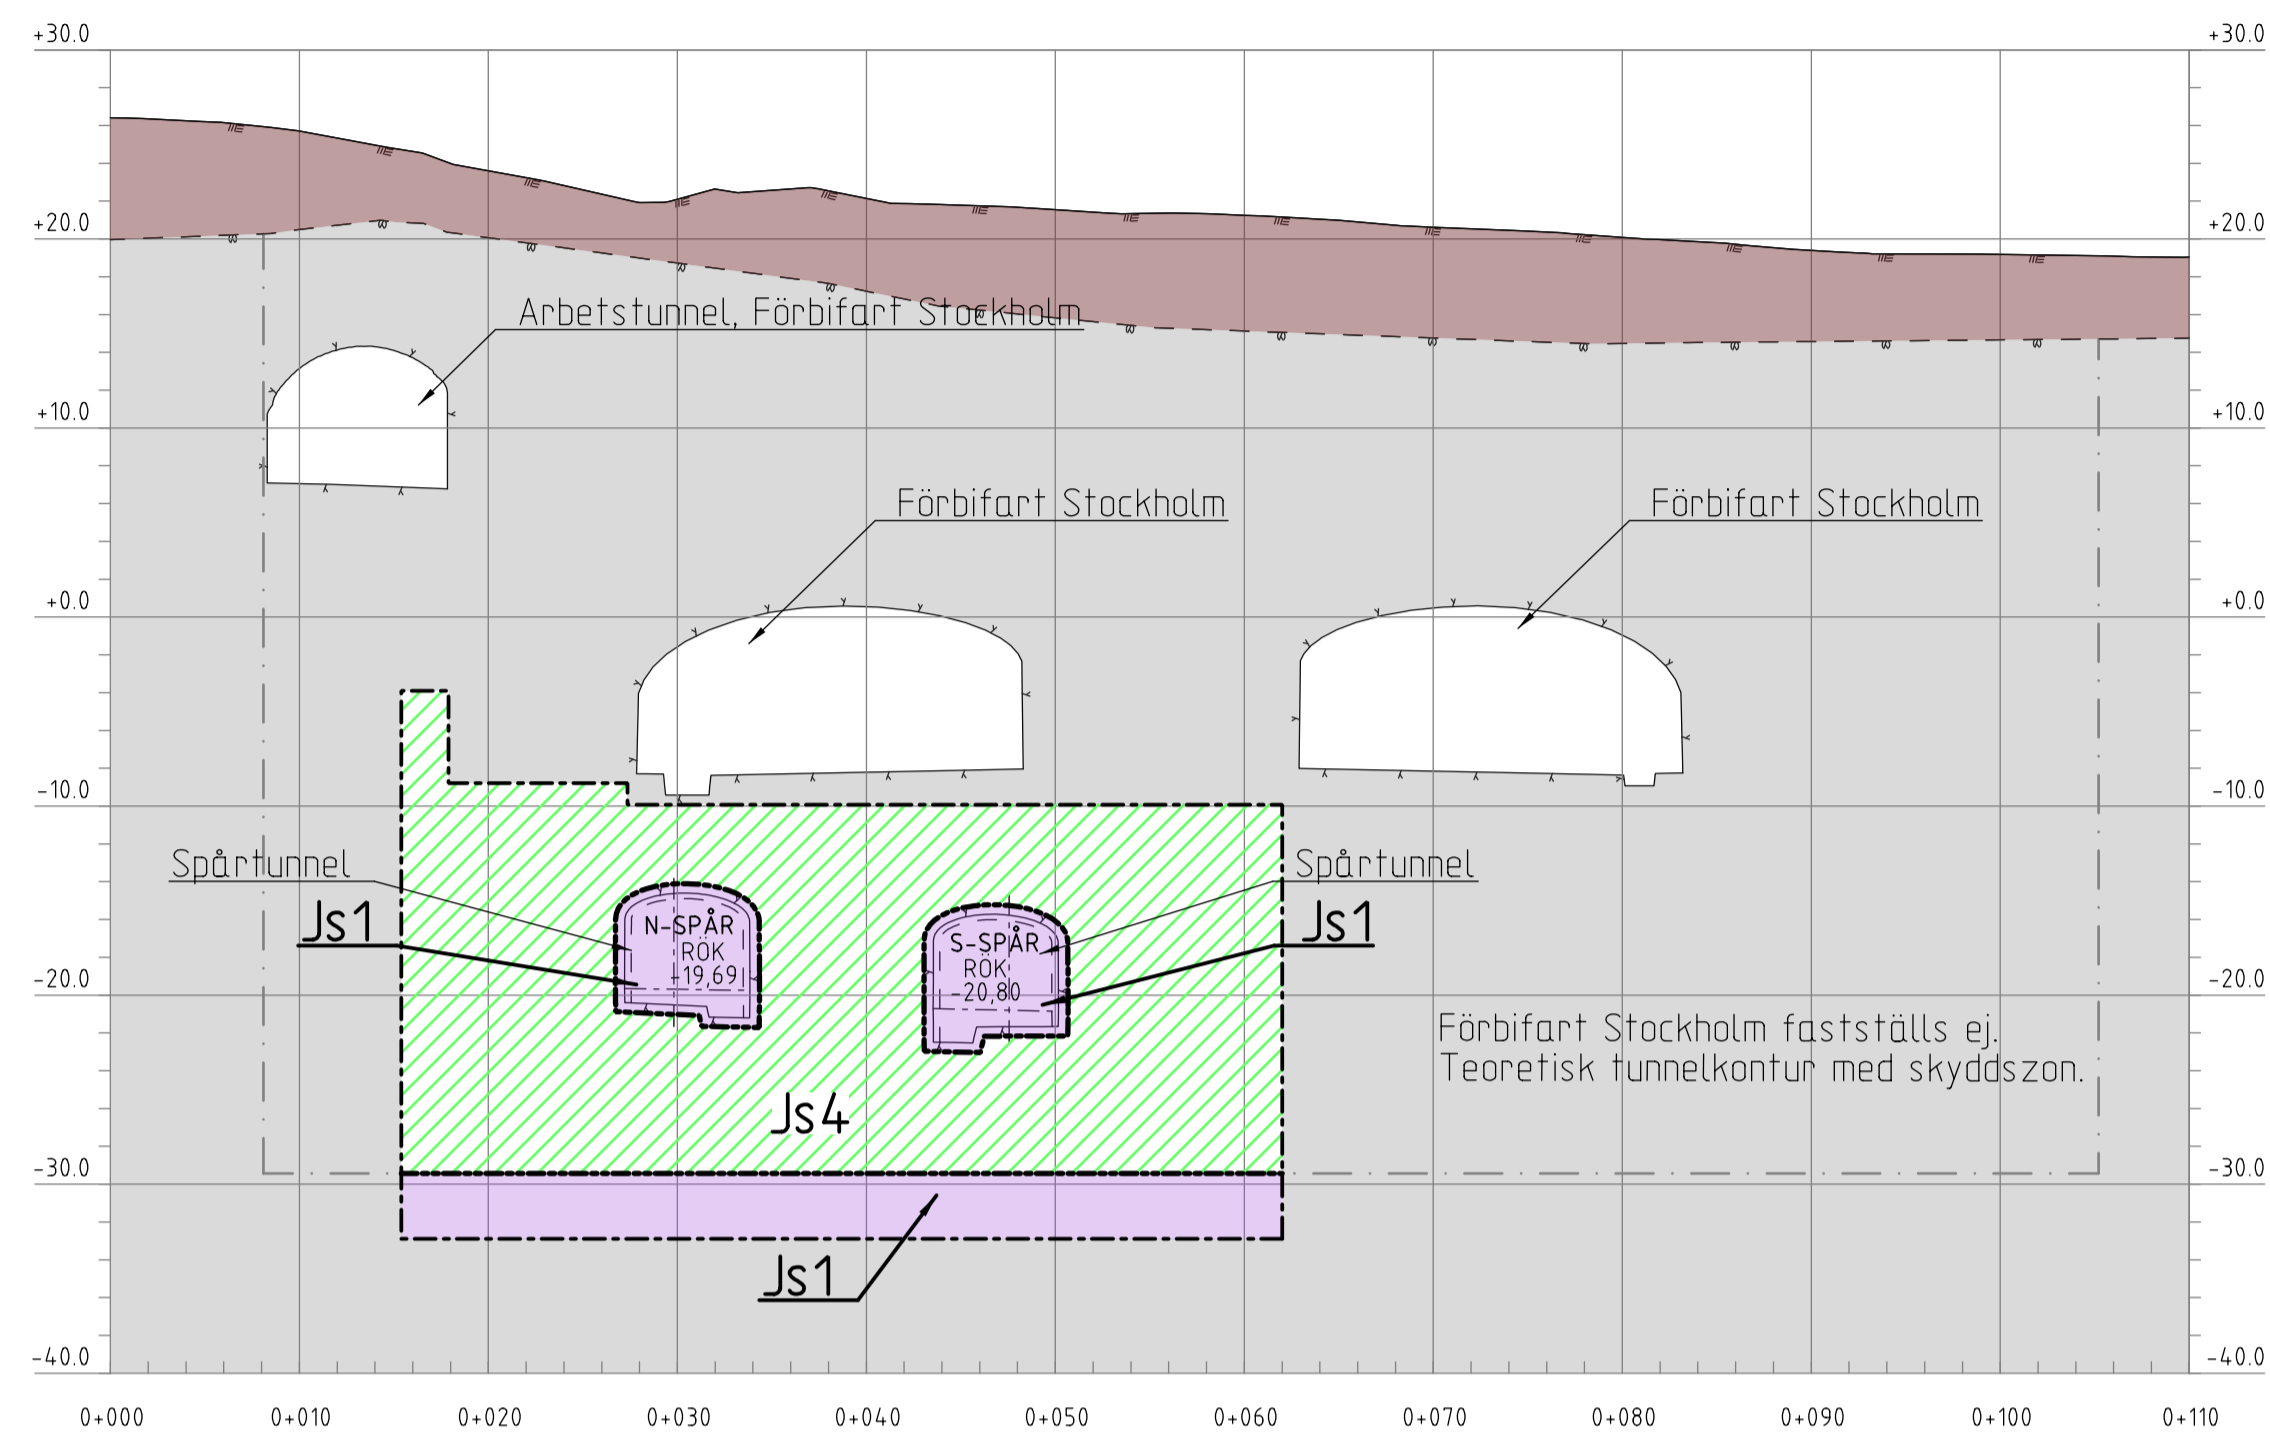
+30.0
+30.0
+20.0
+20.0
Arbetstunnel, Förbifart Stockholm
+10.0
+10.0
Förbifart Stockholm
Förbifart Stockholm
+0.0
+0.0
-10.0
-10.0
Spårtunnel
Spårtunnel
Js1
Js1
N-SPÅR
RÖK
+19,69
S-SPÅR
RÖK
-20,80
-20.0
-20.0
Förbifart Stockholm fastställs ej.
Teoretisk tunnelkontur med skyddszon.
Js4
-30.0
-30.0
Js1
-40.0
-40.0
0+000
0+010
0+020
0+030
0+040
0+050
0+060
0+070
0+080
0+090
0+100
0+110